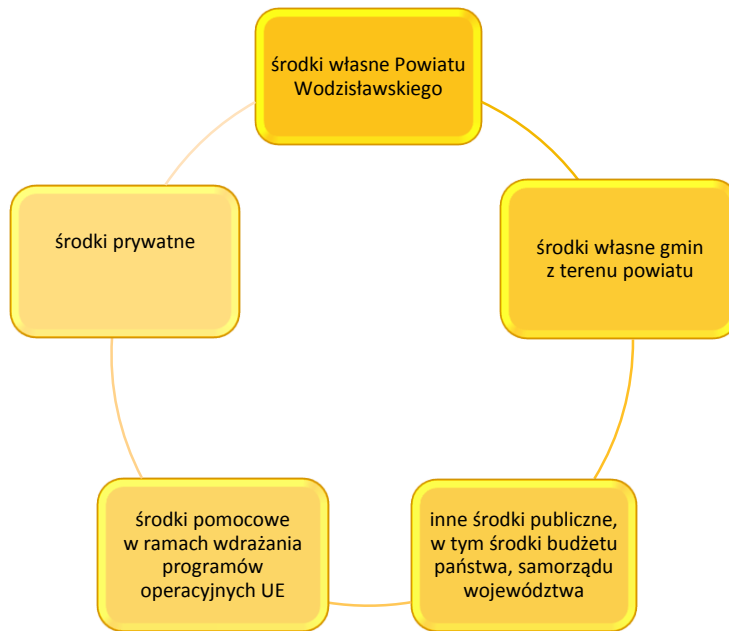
środki własne Powiatu Wodzisławskiego

środki własne gmin z terenu powiatu

inne środki publiczne, w tym środki budżetu państwa, samorządu województwa

środki pomocowe w ramach wdrażania programów operacyjnych UE

środki prywatne